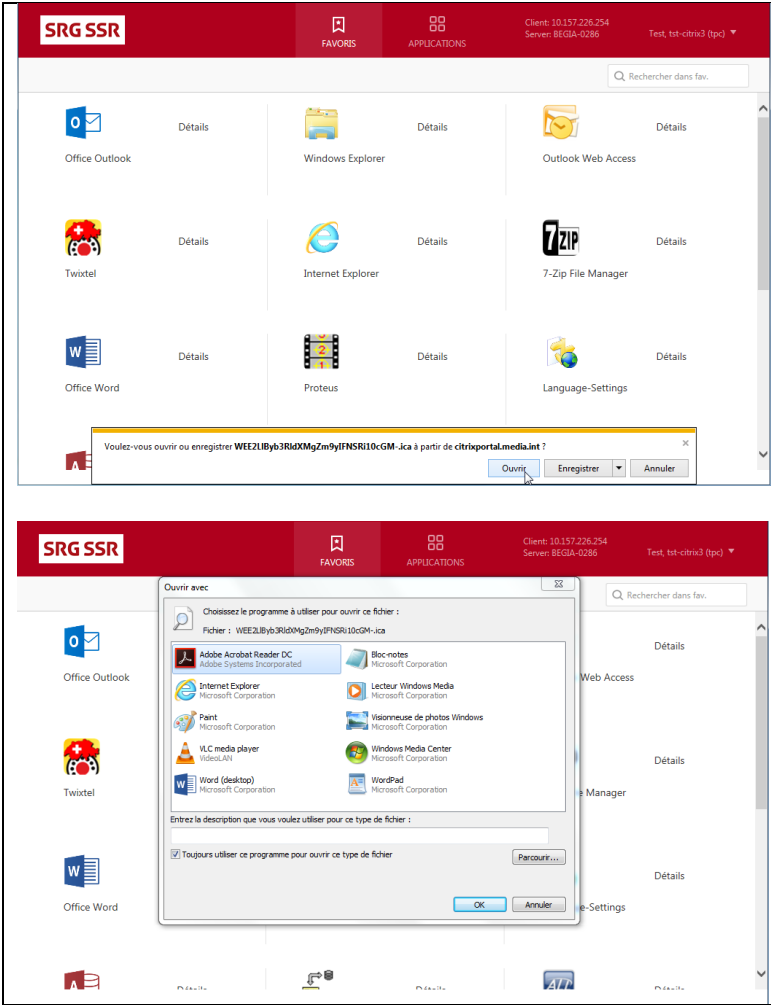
SRG SSR

FAVORIS

APPLICATIONS

Client: 10.157.226.254
Server: BEGIA-0286

Test, tst-citrix3 (tpc)

Rechercher dans fav.

Office Outlook
Détails

Windows Explorer
Détails

Outlook Web Access
Détails

Twixtel
Détails

Internet Explorer
Détails

7-Zip File Manager
Détails

Office Word
Détails

Proteus
Détails

Language-Settings
Détails

Voulez-vous ouvrir ou enregistrer WEE2LlByb3RldXMgZm9yIFNSRi10cGM-.ica à partir de citrixportal.media.int ?

Ouvrir
Enregistrer
Annuler

SRG SSR

FAVORIS

APPLICATIONS

Client: 10.157.226.254
Server: BEGIA-0286

Test, tst-citrix3 (tpc)

Rechercher dans fav.

Ouvrir avec

Choisissez le programme à utiliser pour ouvrir ce fichier :

Fichier : WEE2LlByb3RldXMgZm9yIFNSRi10cGM-.ica

Adobe Acrobat Reader DC
Adobe Systems Incorporated

Bloc-notes
Microsoft Corporation

Internet Explorer
Microsoft Corporation

Lecteur Windows Media
Microsoft Corporation

Paint
Microsoft Corporation

Visionneuse de photos Windows
Microsoft Corporation

VLC media player
VideoLAN

Windows Media Center
Microsoft Corporation

Word (desktop)
Microsoft Corporation

WordPad
Microsoft Corporation

Entrez la description que vous voulez utiliser pour ce type de fichier :

Toujours utiliser ce programme pour ouvrir ce type de fichier

Parcourir...

OK
Annuler

Office Outlook
Détails
Web Access

Twixtel
Détails
e Manager

Office Word
Détails
e-Settings

Détails